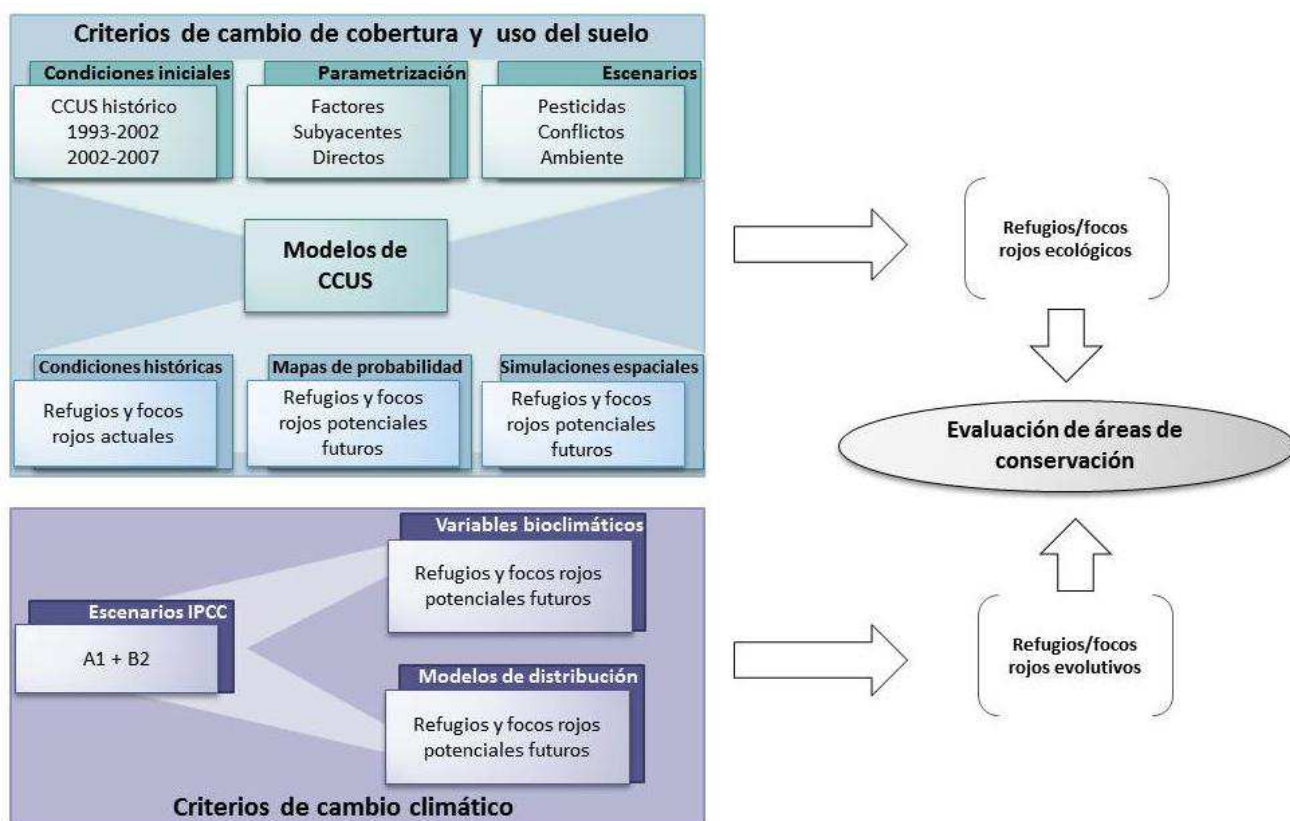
Criterios de cambio de cobertura y uso del suelo

Condiciones iniciales
CCUS histórico
1993-2002
2002-2007

Parametrización
Factores
Subyacentes
Directos

Escenarios
Pesticidas
Conflictos
Ambiente

Modelos de CCUS

Condiciones históricas
Refugios y focos rojos actuales

Mapas de probabilidad
Refugios y focos rojos potenciales futuros

Simulaciones espaciales
Refugios y focos rojos potenciales futuros

Refugios/focos rojos ecológicos

Evaluación de áreas de conservación

Refugios/focos rojos evolutivos

Escenarios IPCC
A1 + B2

Variables bioclimáticos
Refugios y focos rojos potenciales futuros

Modelos de distribución
Refugios y focos rojos potenciales futuros

Criterios de cambio climático